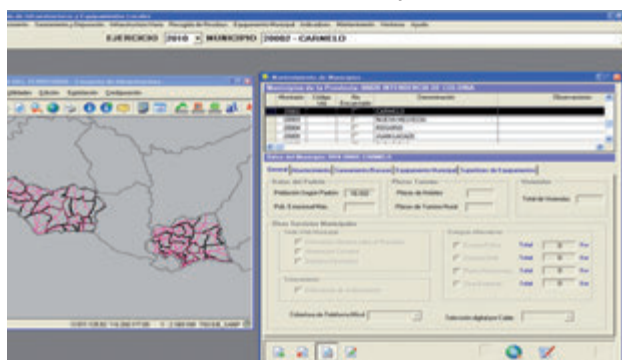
EJERCICIO 2010 MUNICIPIO 20002 - CARMELO

Mantenimiento de Municipios

Municipios de la Provincia: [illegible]

CARMELO

NUEVA HELVECIA

ROSARIO

JUAN LACAZE

General

Datos del Padrón

Población Según Padrón

16.432

Plazas Turísticas

Plazas de Hoteles

Plazas de Turismo Rural

Viviendas

Total de Viviendas

Total

Total

Total

Total